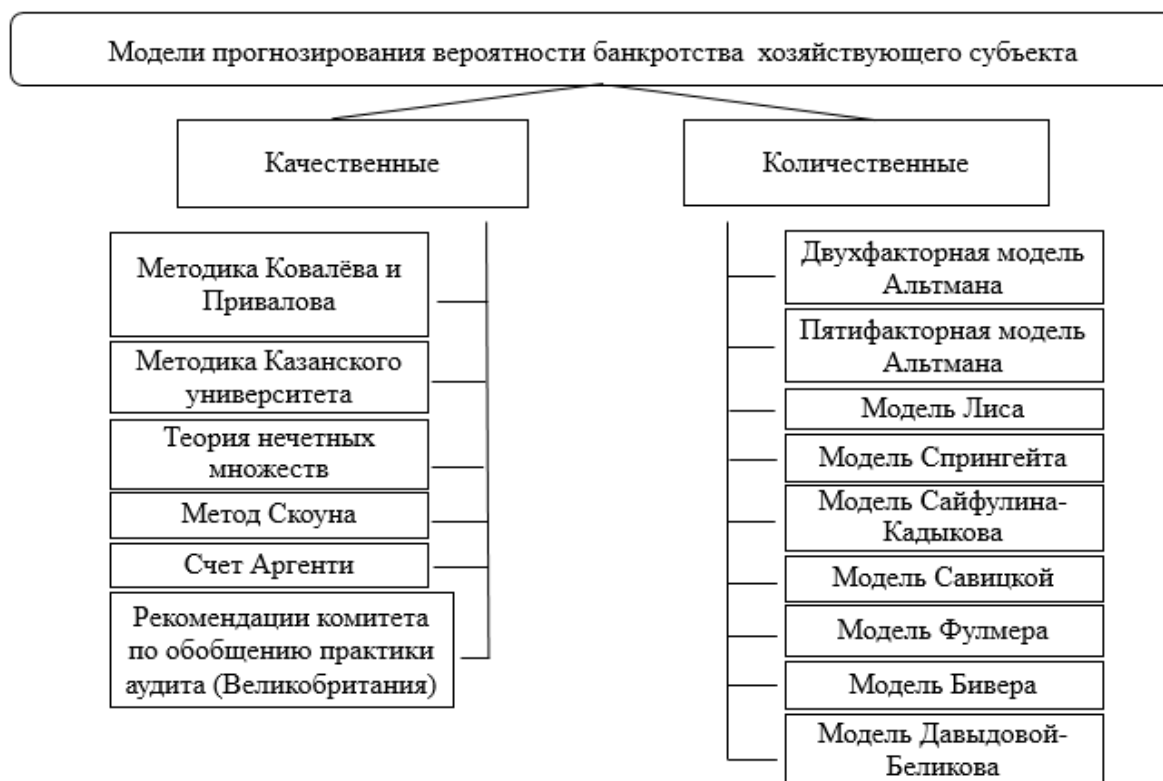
Модели прогнозирования вероятности банкротства хозяйствующего субъекта

Качественные

Методика Ковалёва и Привалова

Методика Казанского университета

Теория нечетных множеств

Метод Скоуна

Счет Аргенти

Рекомендации комитета по обобщению практики аудита (Великобритания)

Количественные

Двухфакторная модель Альтмана

Пятифакторная модель Альтмана

Модель Лиса

Модель Спрингейта

Модель Сайфулина-Кадыкова

Модель Савицкой

Модель Фулмера

Модель Бивера

Модель Давыдовой-Беликова